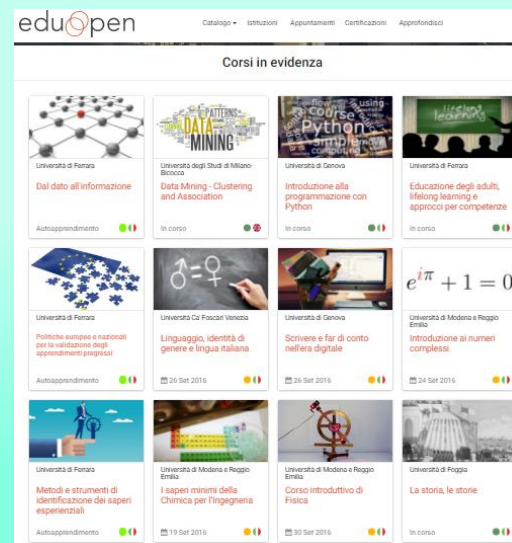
edu open

Catalogo ▾ Istituzioni Appuntamenti Certificazioni Approfondisci

Corsi in evidenza

DATA MINING

course using Python simple computing

lifelong learning

Università di Ferrara
Dal dato all'informazione
Autoapprendimento

Università degli Studi di Milano-Bicocca
Data Mining - Clustering and Association
In corso

Università di Genova
Introduzione alla programmazione con Python
In corso

Università di Ferrara
Educazione degli adulti, lifelong learning e approcci per competenze
In corso

$e^{i\pi}+1=0$

Università di Ferrara
Politiche europee e nazionali per la validazione degli apprendimenti pregressi
Autoapprendimento

Università Ca' Foscari Venezia
Linguaggio, identità di genere e lingua italiana
26 Set 2016

Università di Genova
Scrivere e far di conto nell'era digitale
26 Set 2016

Università di Modena e Reggio Emilia
Introduzione ai numeri complessi
24 Set 2016

Università di Ferrara
Metodi e strumenti di identificazione dei saperi esperienziali
Autoapprendimento

Università di Modena e Reggio Emilia
I saperi minimi della Chimica per l'ingegneria
19 Set 2016

Università di Modena e Reggio Emilia
Corso introduttivo di Fisica
30 Set 2016

Università di Foggia
La storia, le storie
In corso